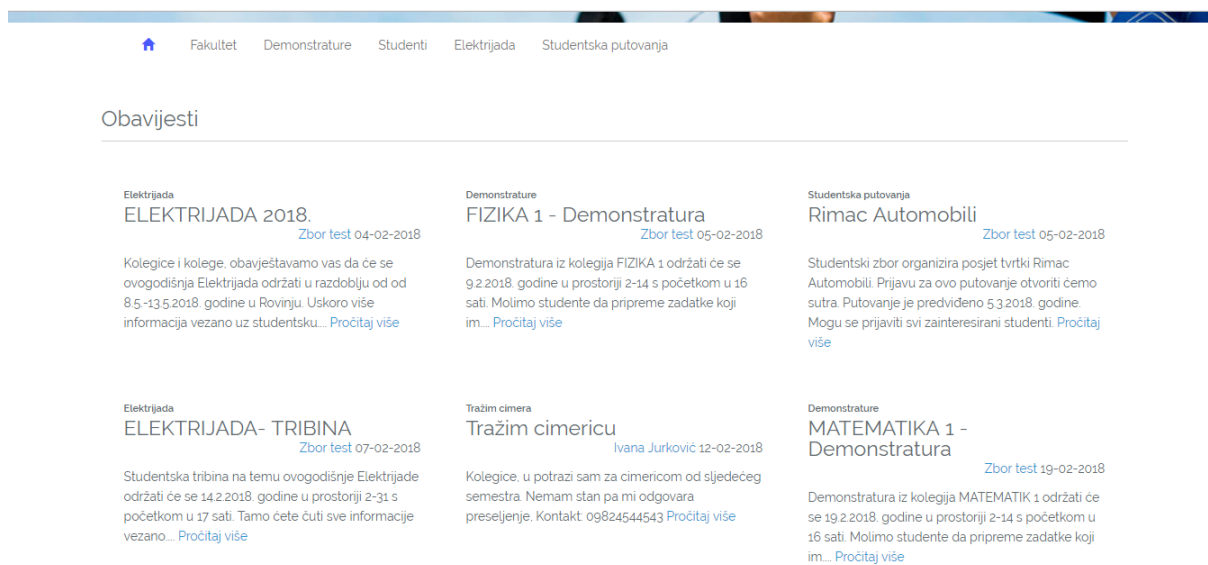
Fakultet Demonstrature Studenti Elektrijada Studentska putovanja

Obavijesti

Elektrijada
ELEKTRIJADA 2018.
Zbor test 04-02-2018
Kolegice i kolege, obavještavamo vas da će se ovogodišnja Elektrijada održati u razdoblju od od 8.5.-13.5.2018. godine u Rovinju. Uskoro više informacija vezano uz studentsku.... Pročitaj više

Demonstrature
FIZIKA 1 - Demonstratura
Zbor test 05-02-2018
Demonstratura iz kolegija FIZIKA 1 održati će se 9.2.2018. godine u prostoriji 2-14 s početkom u 16 sati. Molimo studente da pripreme zadatke koji im.... Pročitaj više

Studentska putovanja
Rimac Automobili
Zbor test 05-02-2018
Studentski zbor organizira posjet tvrtki Rimac Automobili. Prijavu za ovo putovanje otvoriti ćemo sutra. Putovanje je predviđeno 5.3.2018. godine. Mogu se prijaviti svi zainteresirani studenti. Pročitaj više

Elektrijada
ELEKTRIJADA- TRIBINA
Zbor test 07-02-2018
Studentska tribina na temu ovogodišnje Elektrijade održati će se 14.2.2018. godine u prostoriji 2-31 s početkom u 17 sati. Tamo ćete čuti sve informacije vezano.... Pročitaj više

Tražim cimera
Tražim cimericu
Ivana Jurković 12-02-2018
Kolegice, u potrazi sam za cimericom od sljedećeg semestra. Nemam stan pa mi odgovara preseljenje. Kontakt: 09824544543 Pročitaj više

Demonstrature
MATEMATIKA 1 - Demonstratura
Zbor test 19-02-2018
Demonstratura iz kolegija MATEMATIK 1 održati će se 19.2.2018. godine u prostoriji 2-14 s početkom u 16 sati. Molimo studente da pripreme zadatke koji im.... Pročitaj više